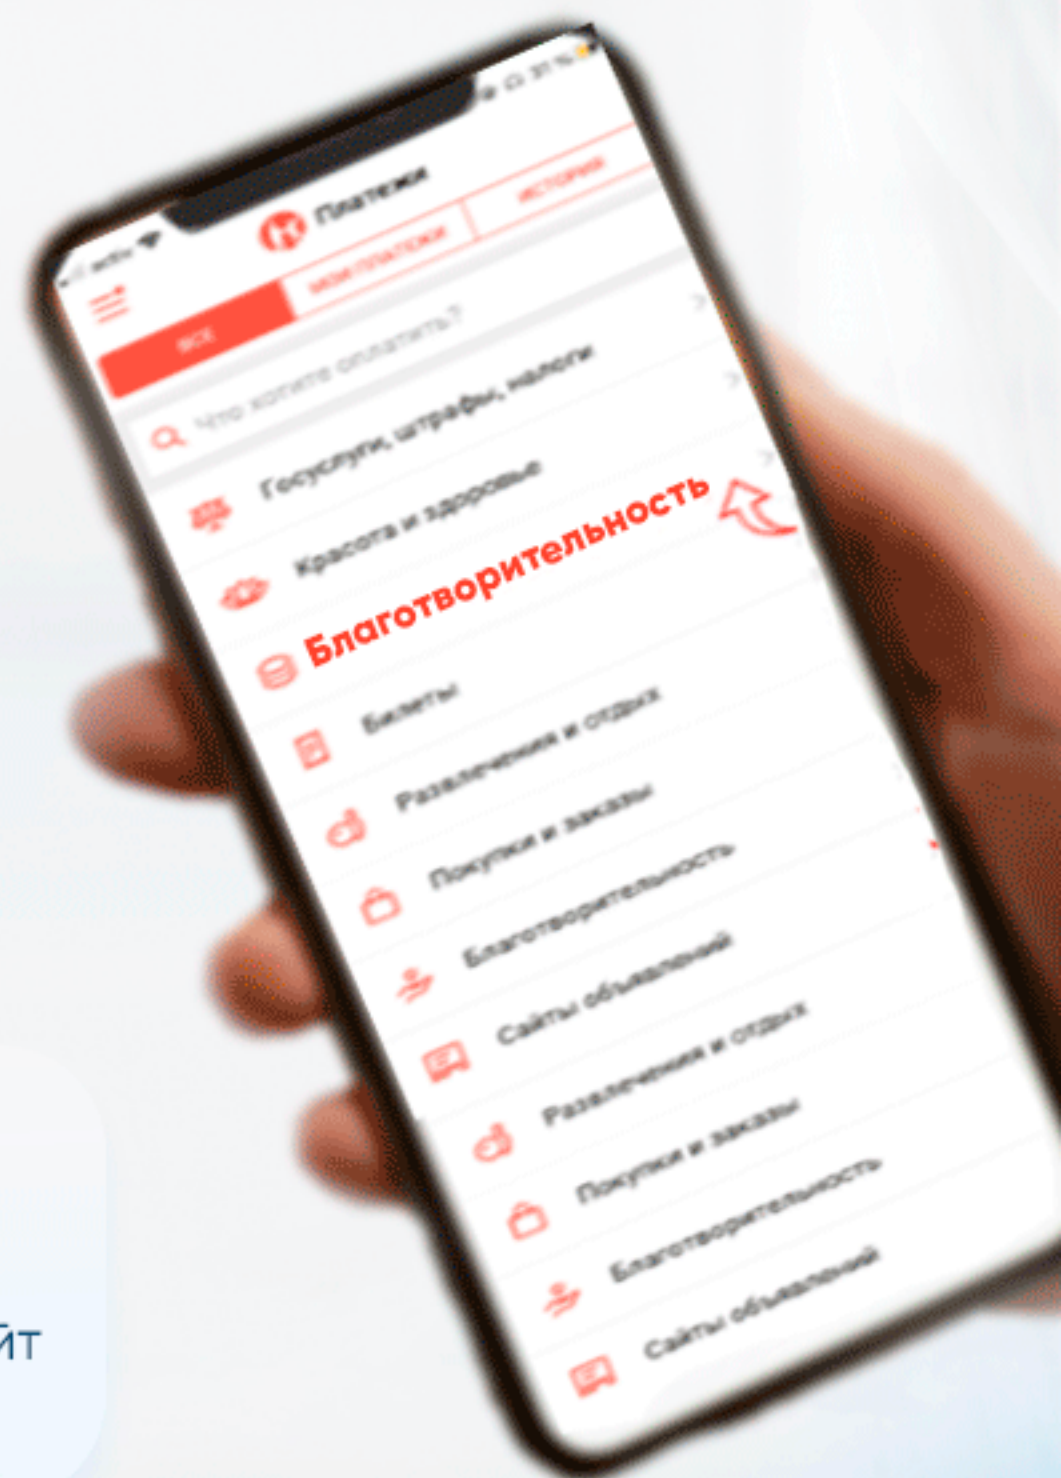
Платежи

ВСЕ
МОИ ПЛАТЕЖИ
ИСТОРИЯ

Что хотите оплатить?

Госуслуги, штрафы, налоги

Красота и здоровье

Благотворительность

Билеты

Развлечения и отдых

Покупки и заказы

Благотворительность

Сайты объявлений

Развлечения и отдых

Покупки и заказы

Благотворительность

Сайты объявлений

йт